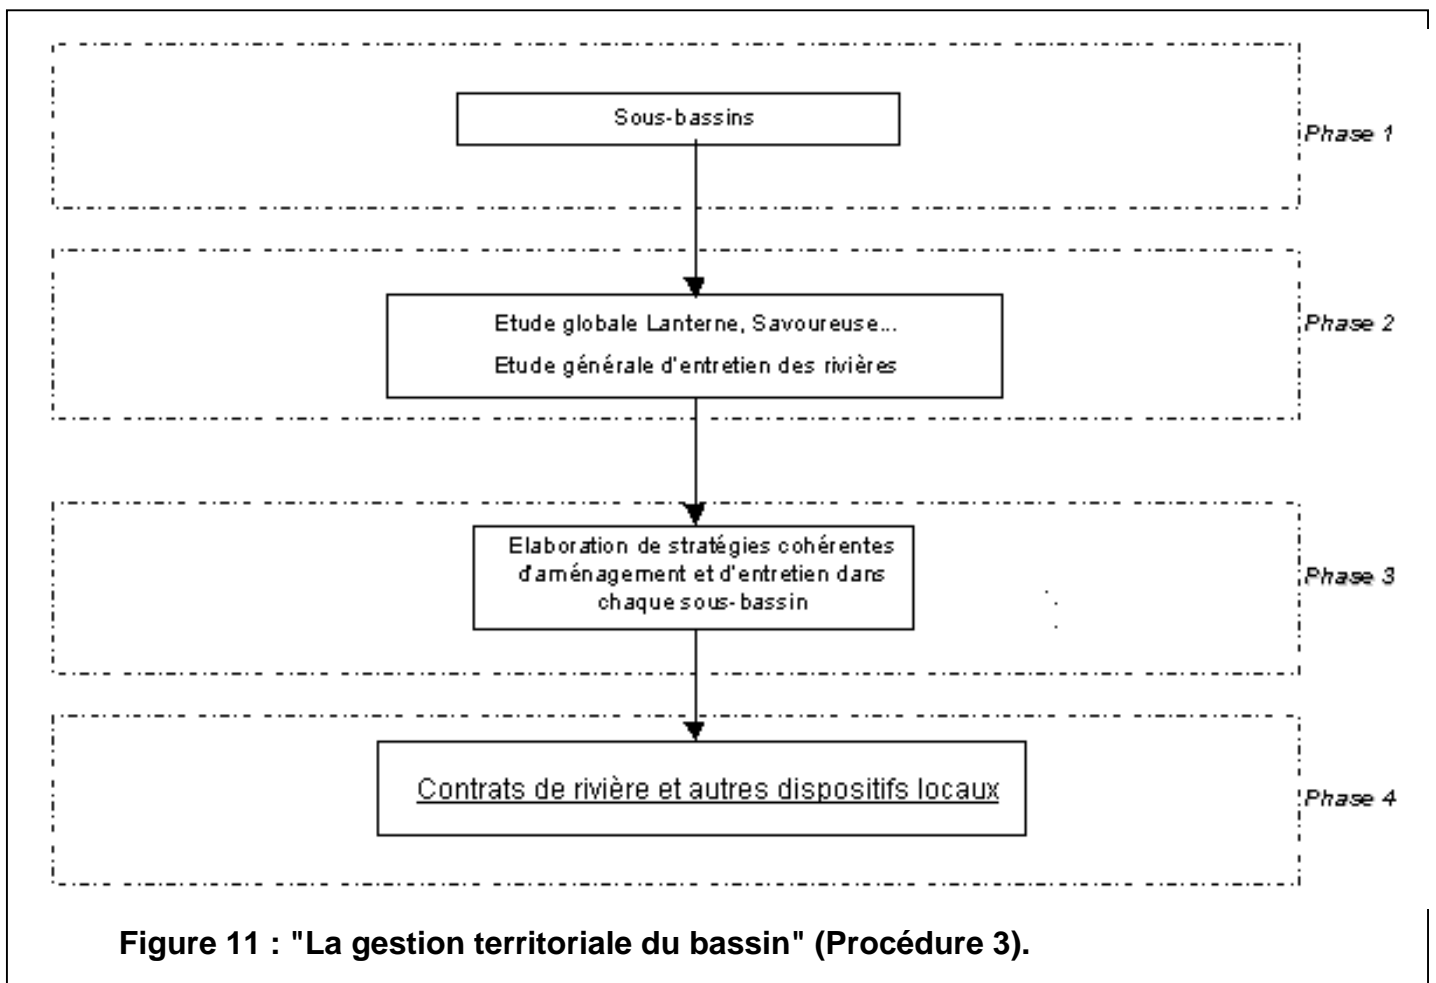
Sous-bassins

Phase 1

Etude globale Lanterne, Savoureuse...

Etude générale d'entretien des rivières

Phase 2

Elaboration de stratégies cohérentes d'aménagement et d'entretien dans chaque sous-bassin

Phase 3

Contrats de rivière et autres dispositifs locaux

Phase 4

Figure 11 : "La gestion territoriale du bassin" (Procédure 3).